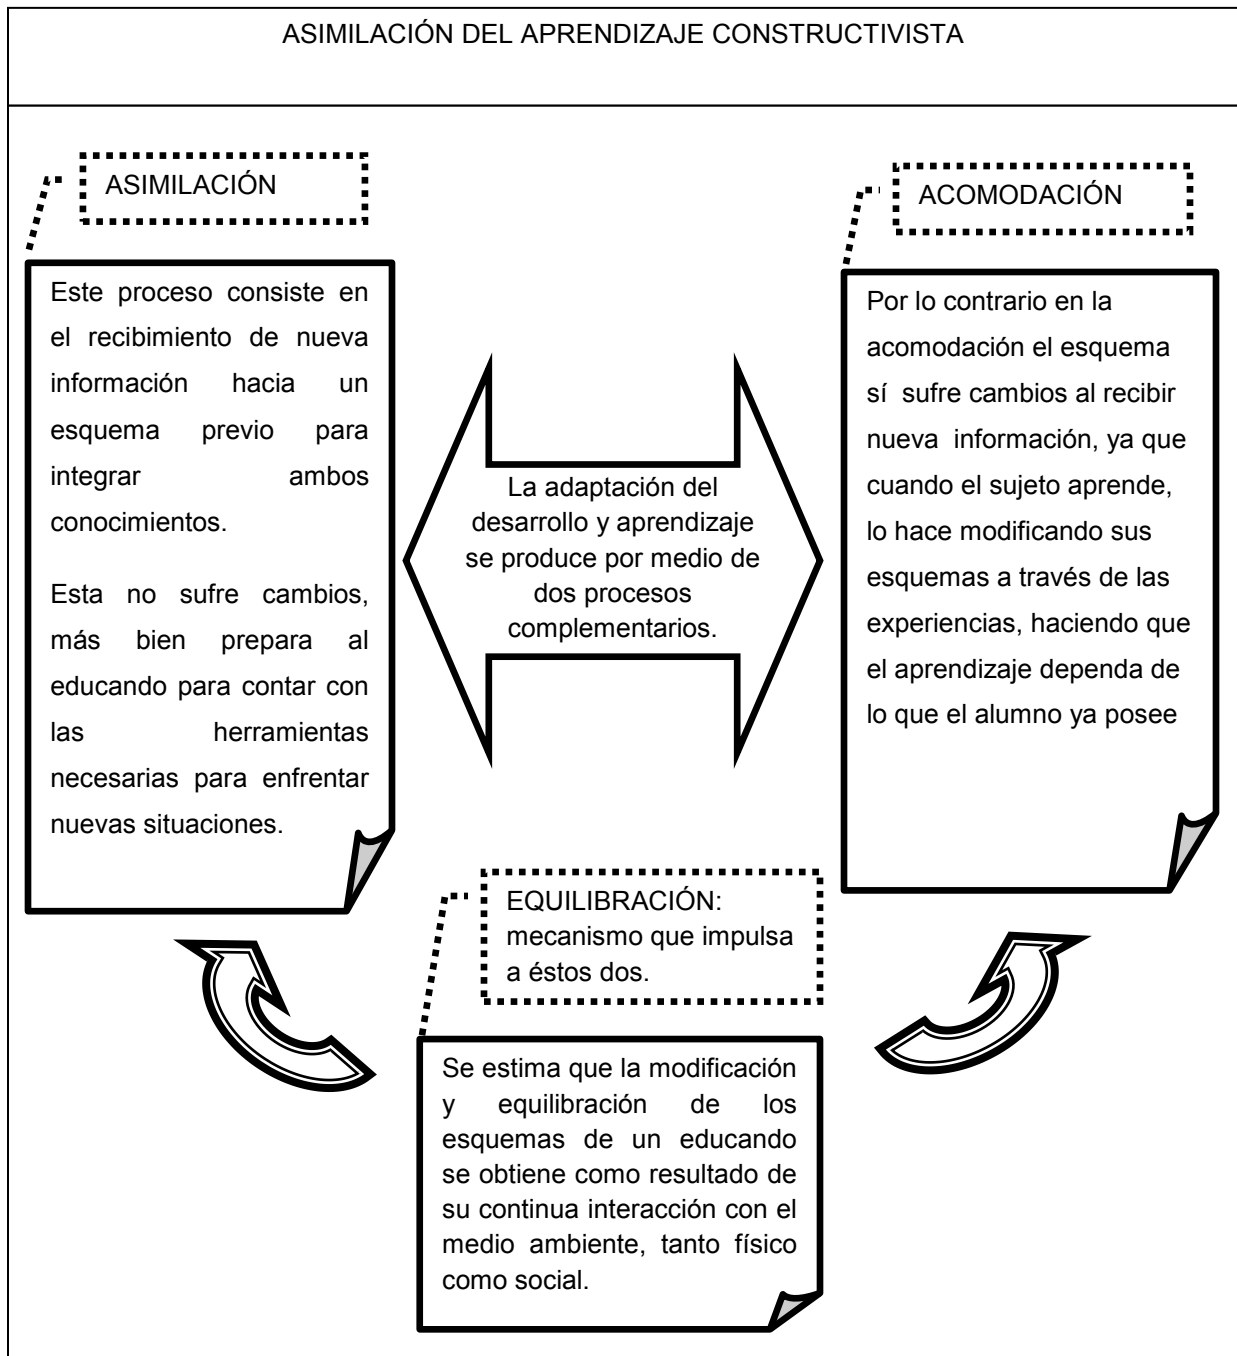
ASIMILACIÓN DEL APRENDIZAJE CONSTRUCTIVISTA

ASIMILACIÓN

Este proceso consiste en el recibimiento de nueva información hacia un esquema previo para integrar ambos conocimientos.

Esta no sufre cambios, más bien prepara al educando para contar con las herramientas necesarias para enfrentar nuevas situaciones.

La adaptación del desarrollo y aprendizaje se produce por medio de dos procesos complementarios.

ACOMODACIÓN

Por lo contrario en la acomodación el esquema sí sufre cambios al recibir nueva información, ya que cuando el sujeto aprende, lo hace modificando sus esquemas a través de las experiencias, haciendo que el aprendizaje dependa de lo que el alumno ya posee

EQUILIBRACIÓN: mecanismo que impulsa a éstos dos.

Se estima que la modificación y equilibración de los esquemas de un educando se obtiene como resultado de su continua interacción con el medio ambiente, tanto físico como social.